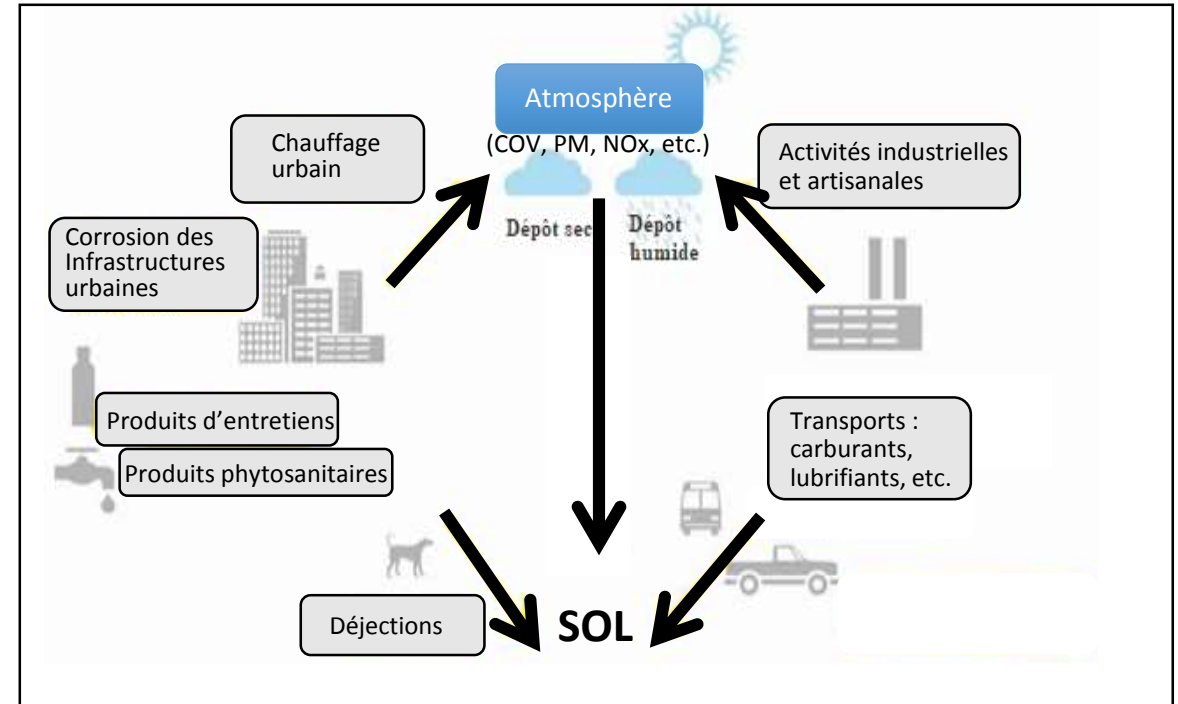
Atmosphère
(COV, PM, NOx, etc.)

Chauffage urbain

Activités industrielles et artisanales

Corrosion des Infrastructures urbaines

Dépôt sec

Dépôt humide

Produits d’entretiens

Produits phytosanitaires

Transports : carburants, lubrifiants, etc.

Déjections

SOL